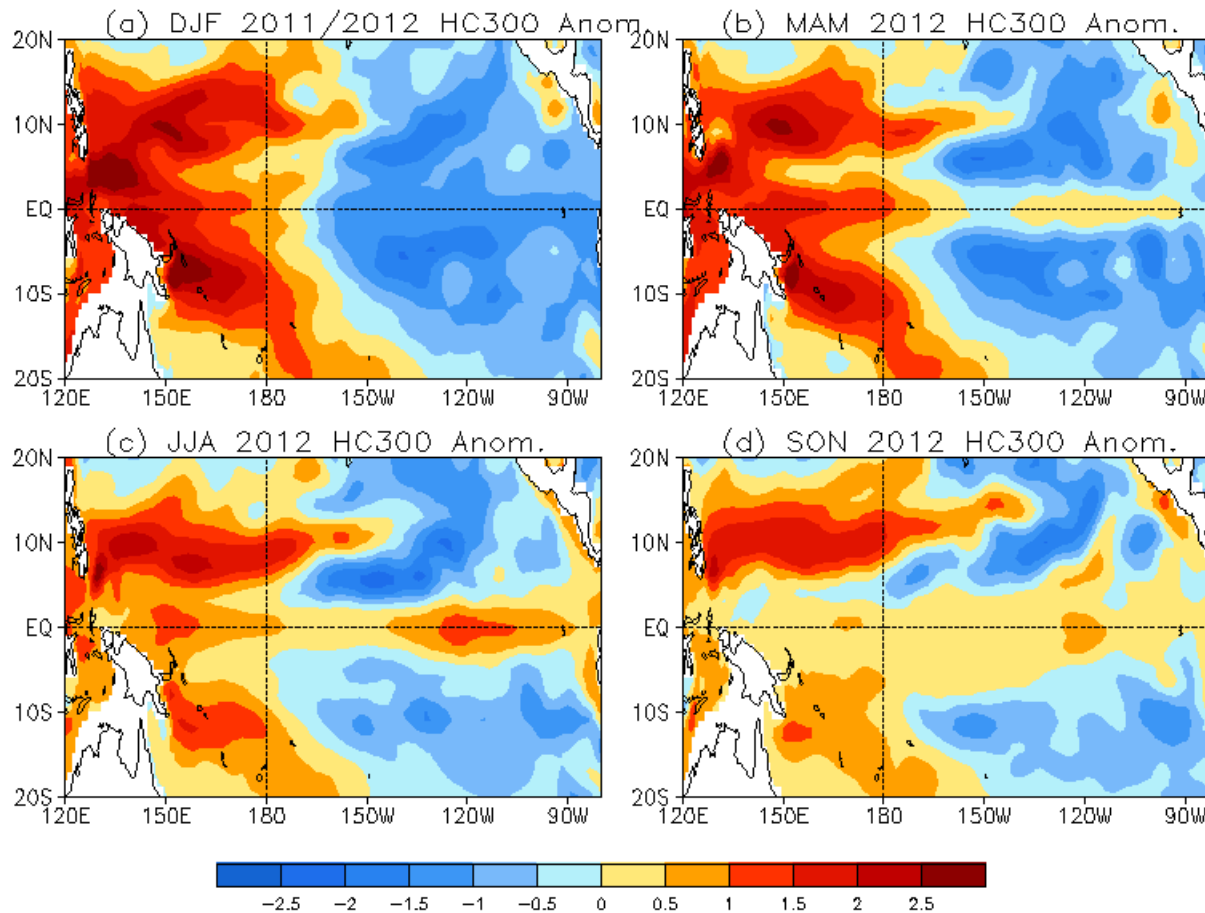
(a) DJF 2011/2012 HC300 Anom

20N
10N
EQ
10S
20S
120E 150E 180 150W 120W 90W

(b) MAM 2012 HC300 Anom.

20N
10N
EQ
10S
20S
120E 150E 180 150W 120W 90W

(c) JJA 2012 HC300 Anom.

20N
10N
EQ
10S
20S
120E 150E 180 150W 120W 90W

(d) SON 2012 HC300 Anom.

20N
10N
EQ
10S
20S
120E 150E 180 150W 120W 90W

−2.5 −2 −1.5 −1 −0.5 0 0.5 1 1.5 2 2.5